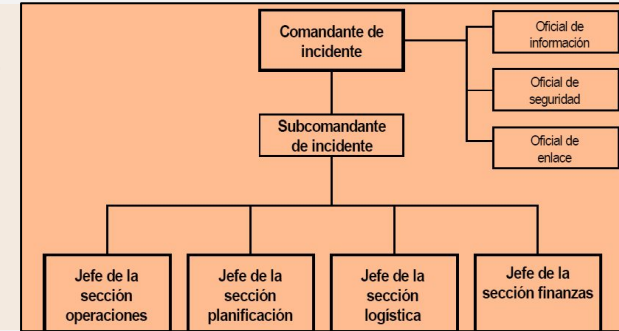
Comandante de incidente

Oficial de información

Oficial de seguridad

Oficial de enlace

Subcomandante de incidente

Jefe de la sección operaciones

Jefe de la sección planificación

Jefe de la sección logística

Jefe de la sección finanzas